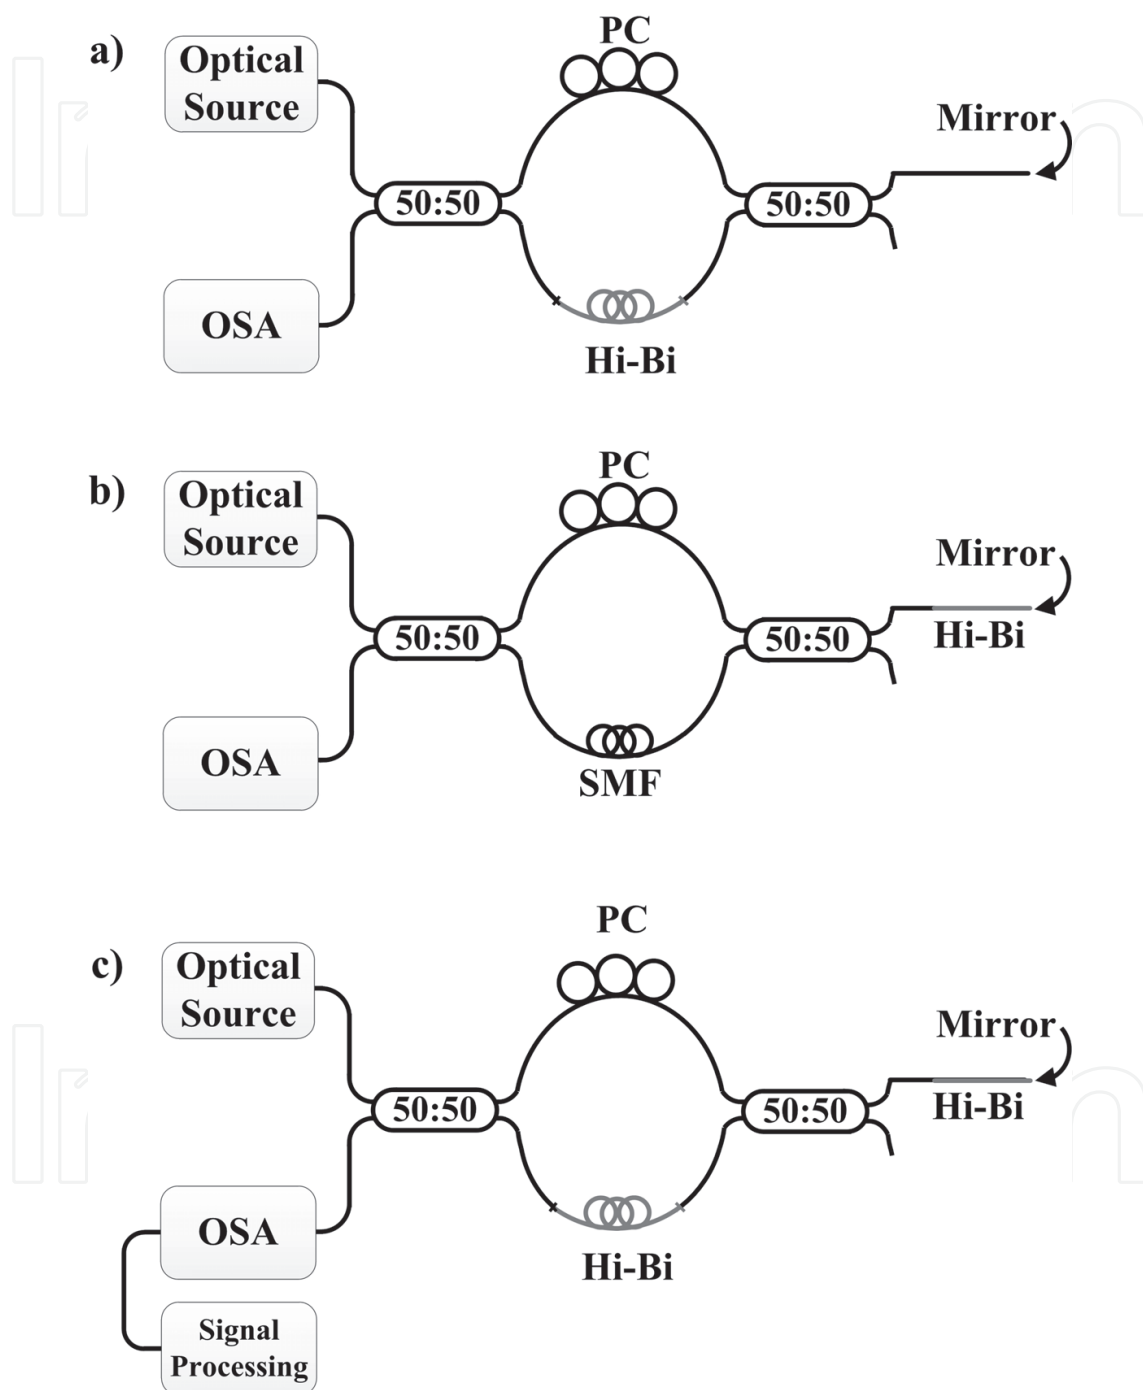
a)

Optical Source

PC

Mirror

50:50

50:50

OSA

Hi-Bi

b)

Optical Source

PC

Mirror

50:50

50:50

Hi-Bi

OSA

SMF

c)

Optical Source

PC

Mirror

50:50

50:50

Hi-Bi

OSA

Hi-Bi

Signal Processing